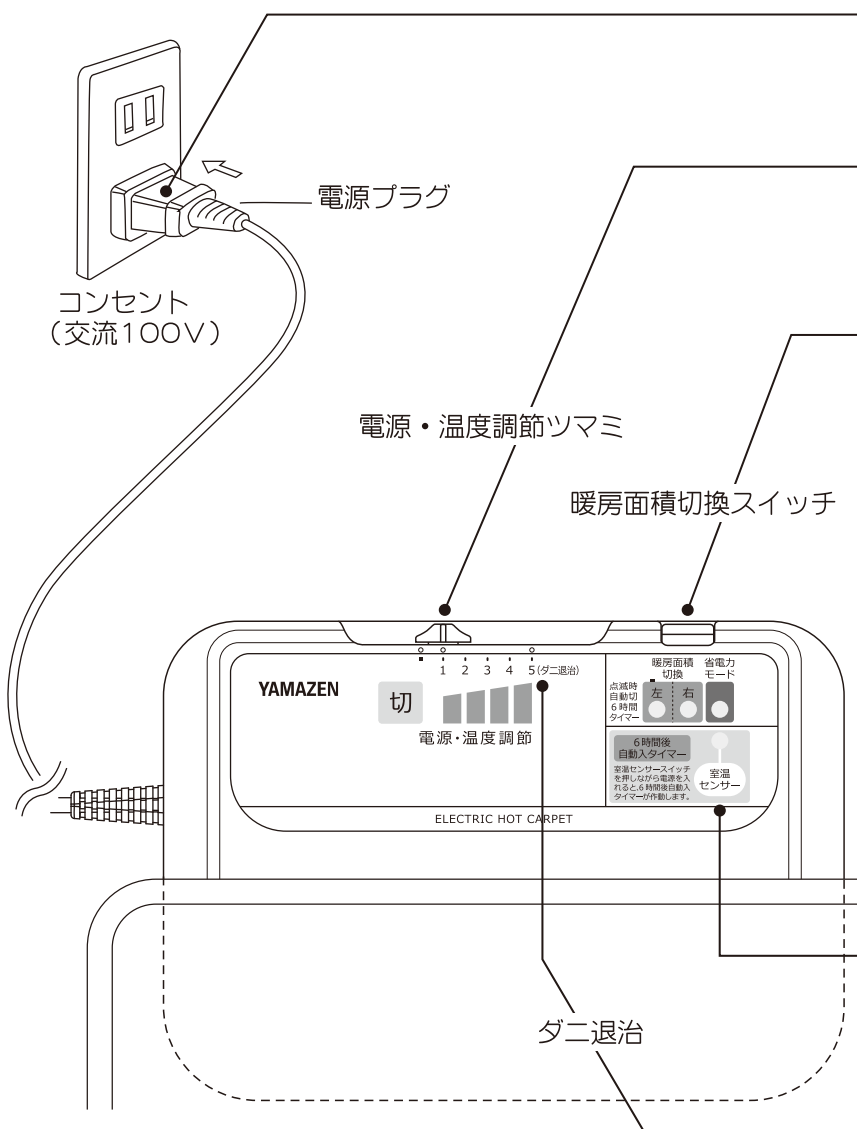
電源プラグ

コンセント
(交流100V)

電源・温度調節ツマミ

暖房面積切換スイッチ

YAMAZEN

1 2 3 4 5(ダニ退治)

切

電源・温度調節

暖房面積切換

省電力モード

点滅時自動切6時間タイマー

左 右

6時間後自動入タイマー

室温センサースイッチを押しながら電源を入れると、6時間後自動入タイマーが作動します。

室温センサー

ELECTRIC HOT CARPET

ダニ退治